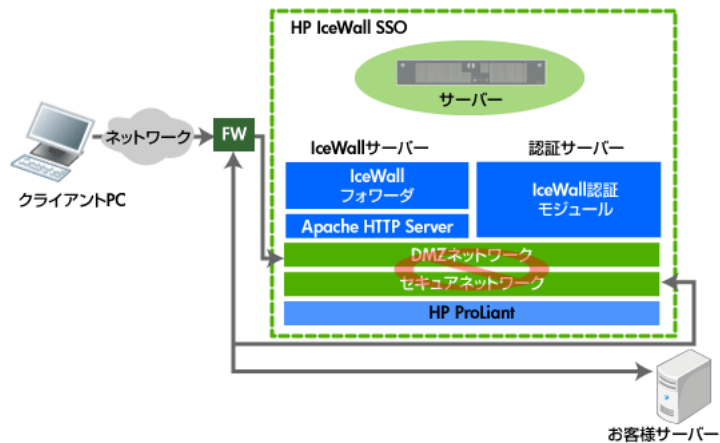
HP IceWall SSO

サーバー

ネットワーク

FW

クライアントPC

IceWallサーバー

認証サーバー

IceWall
フォワーダ

Apache HTTP Server

IceWall認証
モジュール

DMZネットワーク

セキュアネットワーク

HP ProLiant

お客様サーバー